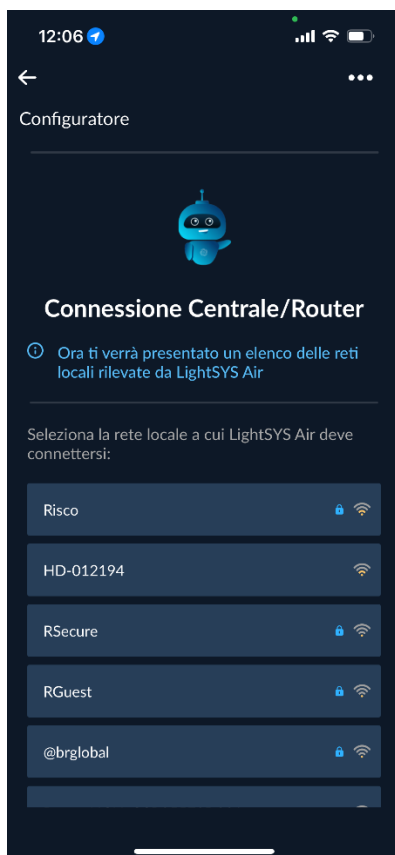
12:06

Configuratore

Connessione Centrale/Router

Ora ti verrà presentato un elenco delle reti locali rilevate da LightSYS Air

Seleziona la rete locale a cui LightSYS Air deve connettersi:

Risco

HD-012194

RSecure

RGuest

@brglobal